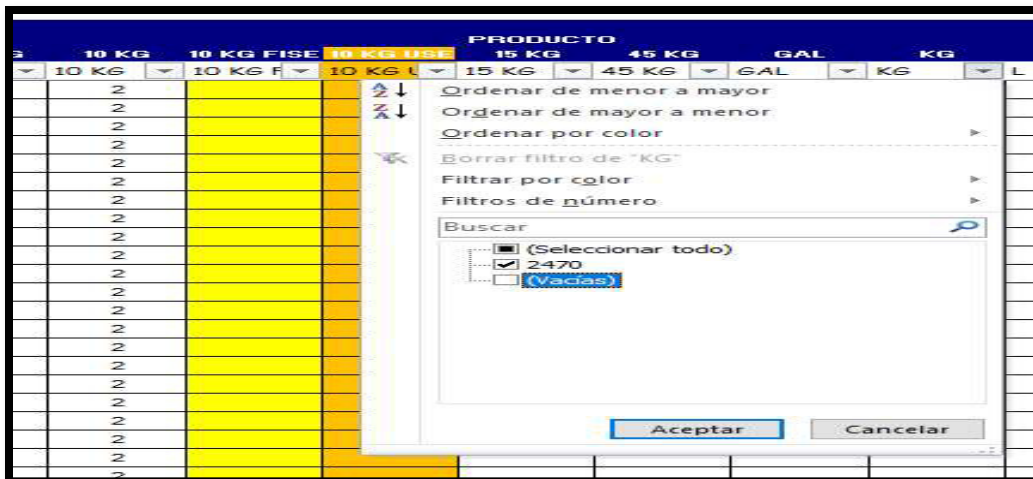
PRODUCTO

| G | 10 KG | 10 KG FISE | 10 KG USE | 15 KG | 45 KG | GAL | KG |
|---|---|---|---|---|---|---|---|
| | 10 KG | 10 KG F | 10 KG U | 15 KG | 45 KG | GAL | KG |
| | 2 | | | | | | |
| | 2 | | | | | | |
| | 2 | | | | | | |
| | 2 | | | | | | |
| | 2 | | | | | | |
| | 2 | | | | | | |
| | 2 | | | | | | |
| | 2 | | | | | | |
| | 2 | | | | | | |
| | 2 | | | | | | |
| | 2 | | | | | | |
| | 2 | | | | | | |
| | 2 | | | | | | |
| | 2 | | | | | | |
| | 2 | | | | | | |
| | 2 | | | | | | |
| | 2 | | | | | | |
| | 2 | | | | | | |
| | 2 | | | | | | |
| | 2 | | | | | | |
| | 2 | | | | | | |
| | 2 | | | | | | |

Ordenar de menor a mayor
Ordenar de mayor a menor
Ordenar por color
Borrar filtro de "KG"
Filtrar por color
Filtros de número
Buscar
(Seleccionar todo)
2470
(Vacías)
Aceptar
Cancelar